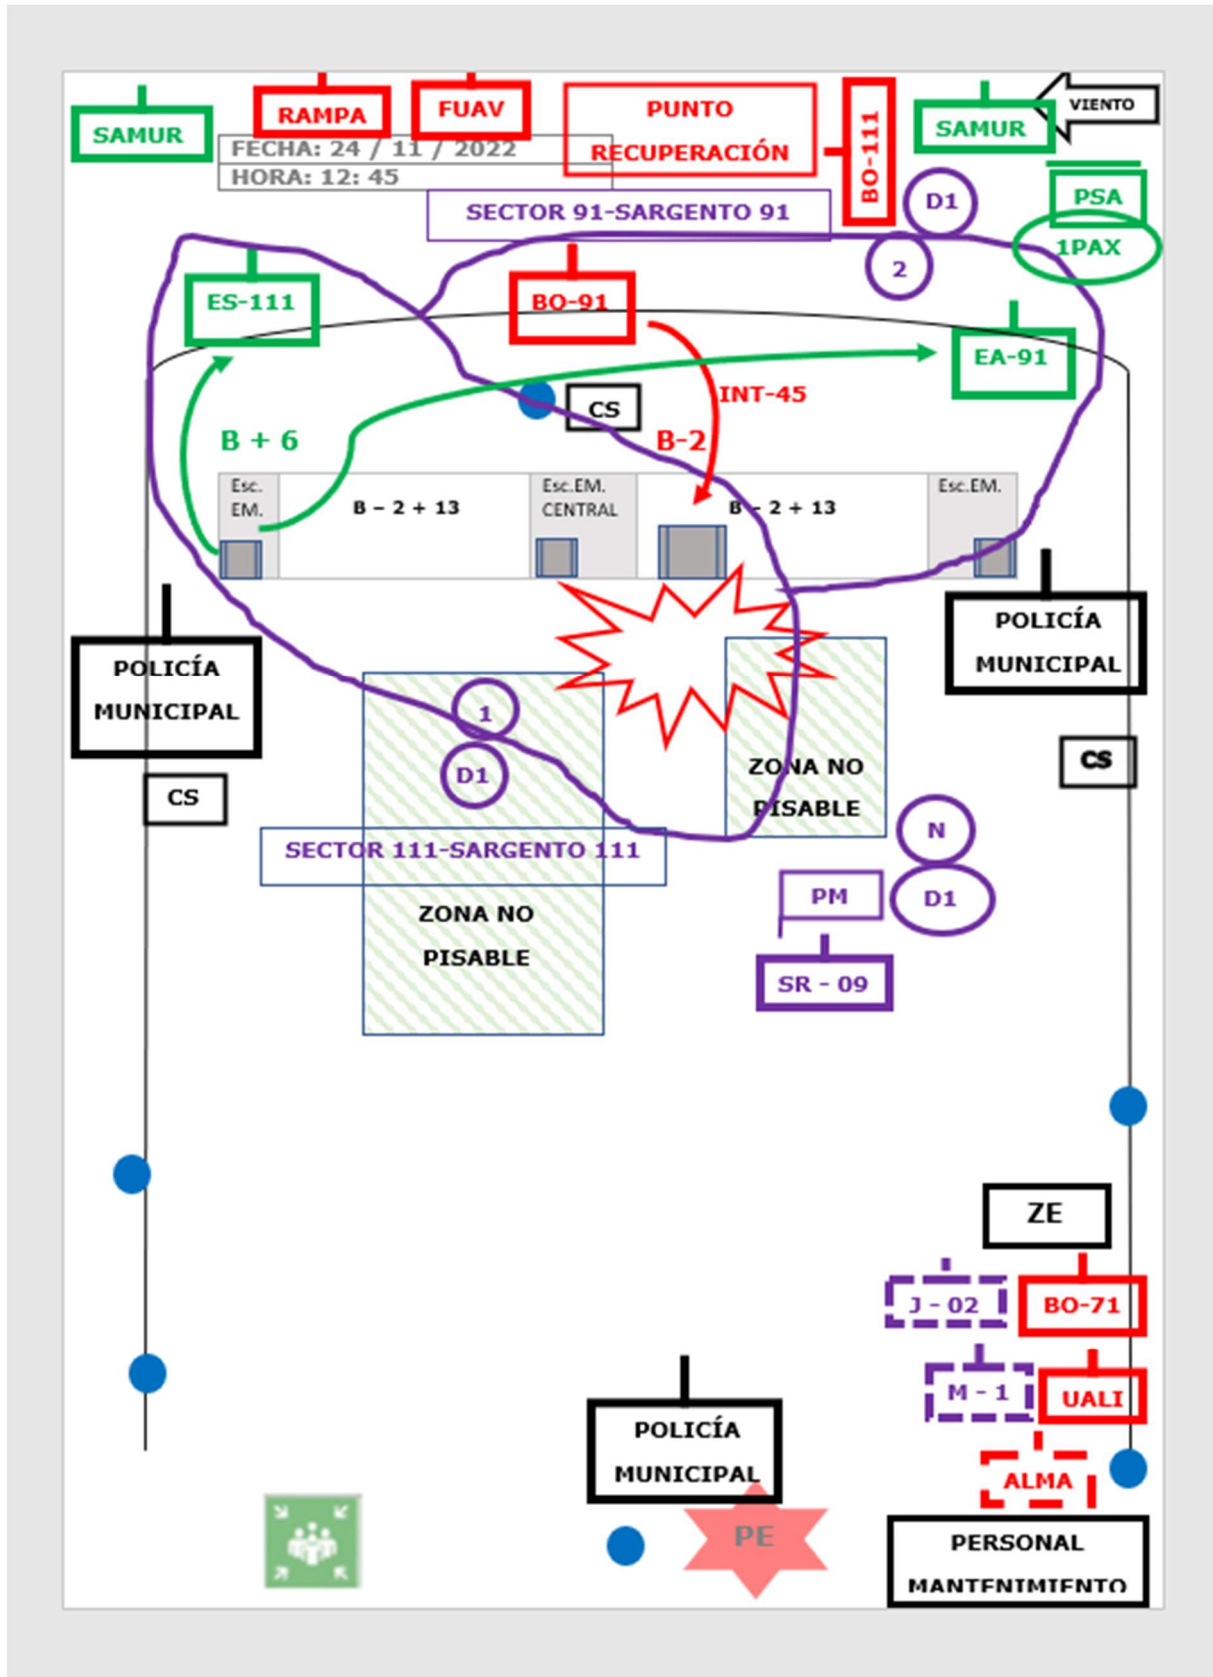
SAMUR

RAMPA

FUAV

FECHA: 24 / 11 / 2022
HORA: 12: 45

PUNTO RECUPERACIÓN

BO-111

SAMUR

VIENTO

SECTOR 91-SARGENTO 91

D1

PSA

2

1PAX

ES-111

BO-91

EA-91

INT-45

CS

B + 6

B-2

Esc. EM.

B – 2 + 13

Esc.EM. CENTRAL

B – 2 + 13

Esc.EM.

POLICÍA MUNICIPAL

POLICÍA MUNICIPAL

1

D1

ZONA NO PISABLE

CS

CS

N

SECTOR 111-SARGENTO 111

PM

D1

ZONA NO PISABLE

SR - 09

ZE

J - 02

BO-71

M - 1

UALI

ALMA

POLICÍA MUNICIPAL

PE

PERSONAL MANTENIMIENTO